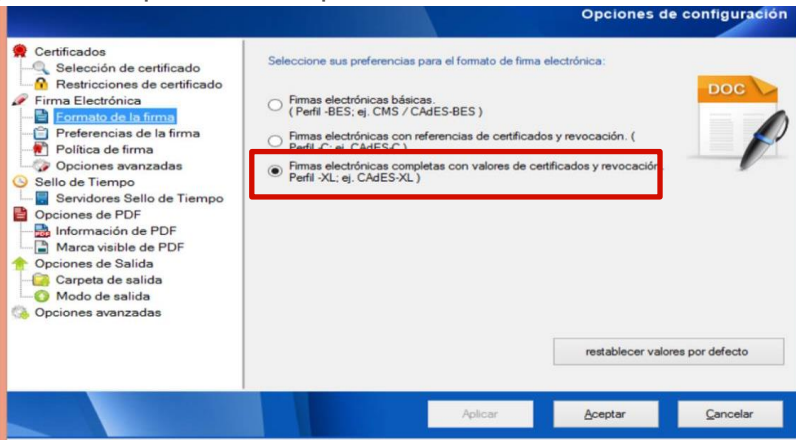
Opciones de configuración

Certificados
Selección de certificado
Restricciones de certificado
Firma Electrónica
Formato de la firma
Preferencias de la firma
Política de firma
Opciones avanzadas
Sello de Tiempo
Servidores Sello de Tiempo
Opciones de PDF
Información de PDF
Marca visible de PDF
Opciones de Salida
Carpeta de salida
Modo de salida
Opciones avanzadas

Seleccione sus preferencias para el formato de firma electrónica:

Firmas electrónicas básicas.
( Perfil -BES; ej. CMS / CAdES-BES )

Firmas electrónicas con referencias de certificados y revocación. ( Perfil -C; ej. CAdES-C )

Firmas electrónicas completas con valores de certificados y revocación Perfil -XL; ej. CAdES-XL )

DOC

restablecer valores por defecto

Aplicar
Aceptar
Cancelar